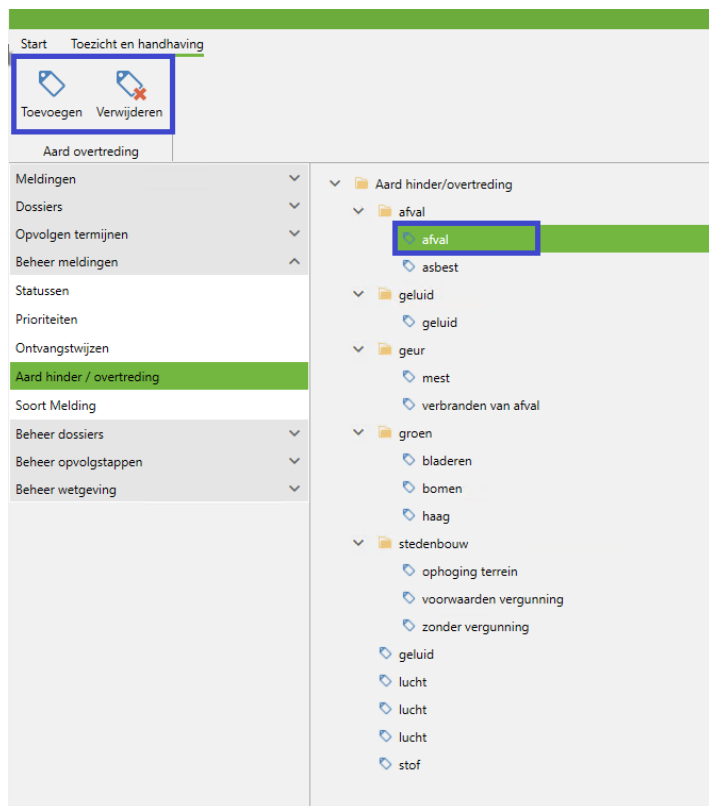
Start Toezicht en handhaving

Toevoegen Verwijderen

Aard overtreding

Meldingen
Dossiers
Opvolgen termijnen
Beheer meldingen
Statussen
Prioriteiten
Ontvangstwijzen
Aard hinder / overtreding
Soort Melding
Beheer dossiers
Beheer opvolgstappen
Beheer wetgeving

Aard hinder/overtreding
afval
afval
asbest
geluid
geluid
geur
mest
verbranden van afval
groen
bladeren
bomen
haag
stedenbouw
ophoging terrein
voorwaarden vergunning
zonder vergunning
geluid
lucht
lucht
lucht
stof